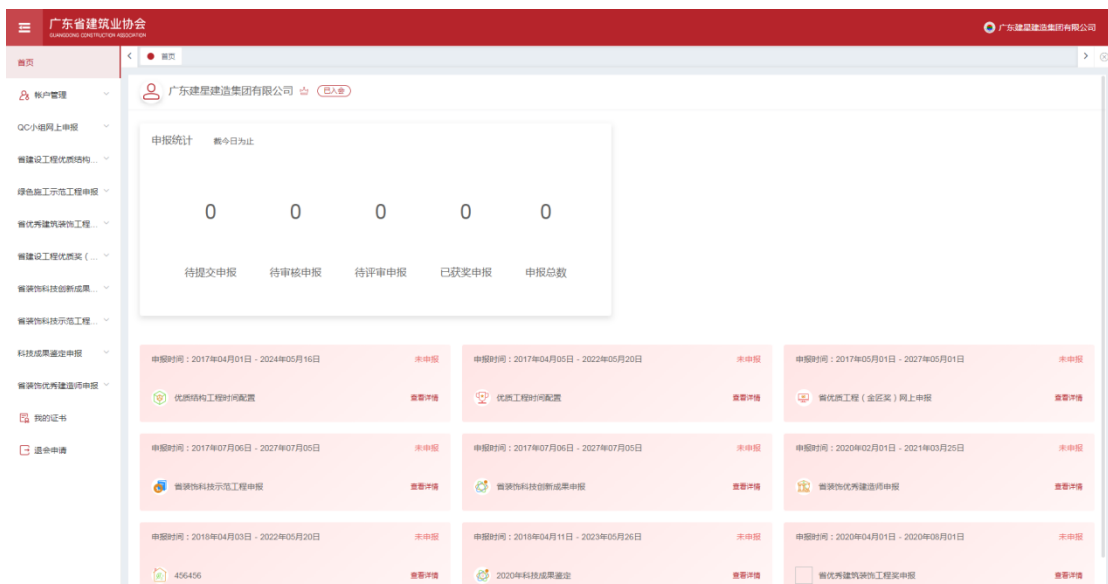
广东省建筑业协会
GUANGDONG CONSTRUCTION ASSOCIATION
广东建星建造集团有限公司

首页
帐户管理
QC小组网上申报
省建设工程优质结构...
绿色施工示范工程申报
省优秀建筑装饰工程...
省建设工程优质奖（...
省装饰科技创新成果...
省装饰科技示范工程...
科技成果鉴定申报
省装饰优秀建造师申报
我的证书
退会申请

首页

广东建星建造集团有限公司 已入会

申报统计 截今日为止

| 0 | 0 | 0 | 0 | 0 |
|---|---|---|---|---|
| 待提交申报 | 待审核申报 | 待评审申报 | 已获奖申报 | 申报总数 |

申报时间：2017年04月01日 - 2024年05月16日 未申报
优质结构工程时间配置 查看详情

申报时间：2017年04月05日 - 2022年05月20日 未申报
优质工程时间配置 查看详情

申报时间：2017年05月01日 - 2027年05月01日 未申报
省优质工程（金匠奖）网上申报 查看详情

申报时间：2017年07月06日 - 2027年07月05日 未申报
省装饰科技示范工程申报 查看详情

申报时间：2017年07月06日 - 2027年07月05日 未申报
省装饰科技创新成果申报 查看详情

申报时间：2020年02月01日 - 2021年03月25日 未申报
省装饰优秀建造师申报 查看详情

申报时间：2018年04月03日 - 2022年05月20日 未申报
456456 查看详情

申报时间：2018年04月11日 - 2023年05月26日 未申报
2020年科技成果鉴定 查看详情

申报时间：2020年04月01日 - 2020年08月01日 未申报
省优秀建筑装饰工程奖申报 查看详情